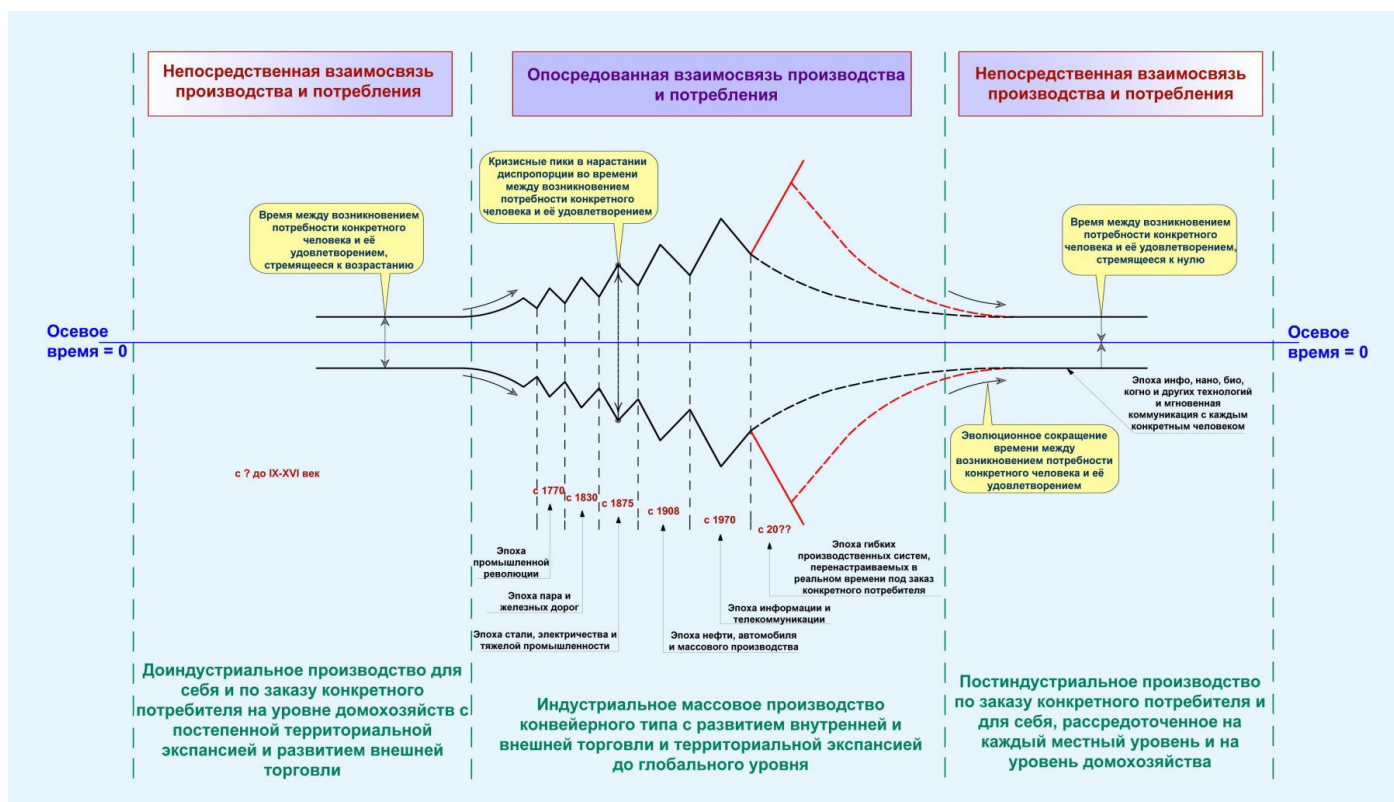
Непосредственная взаимосвязь производства и потребления

Опосредованная взаимосвязь производства и потребления

Непосредственная взаимосвязь производства и потребления

Кризисные пики в нарастании диспропорции во времени между возникновением потребности конкретного человека и её удовлетворением

Время между возникновением потребности конкретного человека и её удовлетворением, стремящееся к возрастанию

Время между возникновением потребности конкретного человека и её удовлетворением, стремящееся к нулю

Осевое время = 0

Осевое время = 0

Эпоха инфо, нано, био, когно и других технологий и мгновенная коммуникация с каждым конкретным человеком

Эволюционное сокращение времени между возникновением потребности конкретного человека и её удовлетворением

с ? до IX-XVI век

с 1770

с 1830

с 1875

с 1908

с 1970

с 20??

Эпоха гибких производственных систем, перенастраиваемых в реальном времени под заказ конкретного потребителя

Эпоха промышленной революции

Эпоха пара и железных дорог

Эпоха информации и телекоммуникации

Эпоха стали, электричества и тяжелой промышленности

Эпоха нефти, автомобиля и массового производства

Доиндустриальное производство для себя и по заказу конкретного потребителя на уровне домохозяйств с постепенной территориальной экспансией и развитием внешней торговли

Индустриальное массовое производство конвейерного типа с развитием внутренней и внешней торговли и территориальной экспансией до глобального уровня

Постиндустриальное производство по заказу конкретного потребителя и для себя, рассредоточенное на каждый местный уровень и на уровень домохозяйства